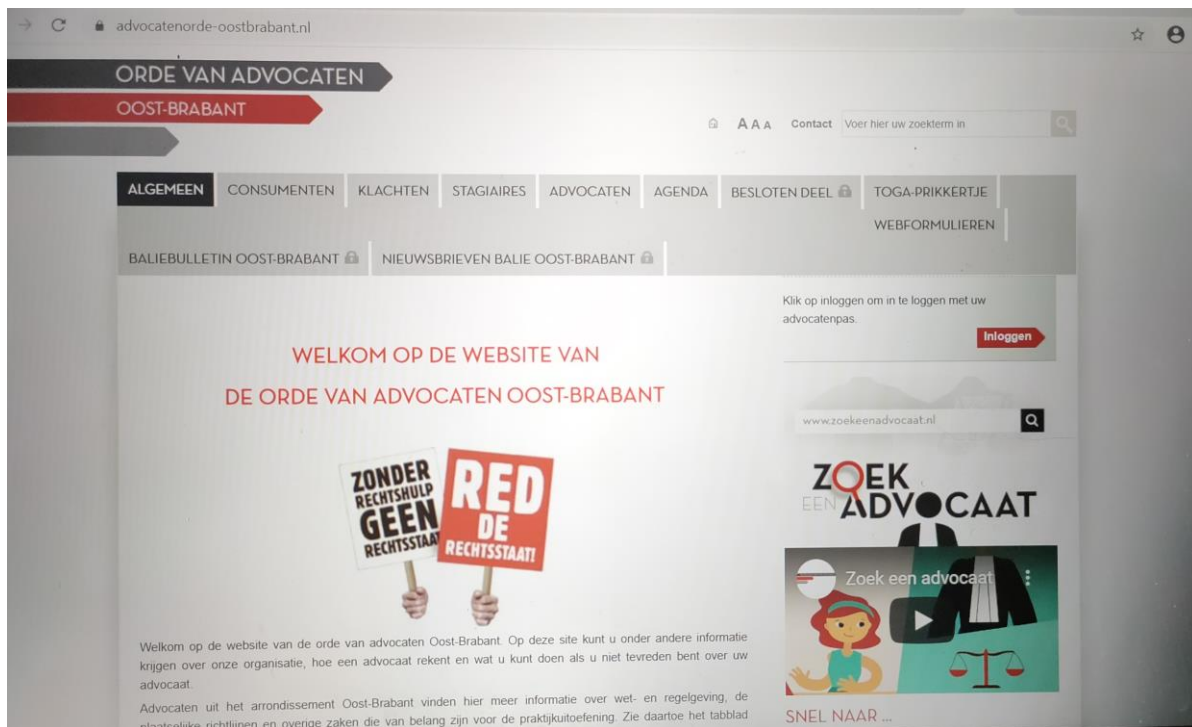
advocatenorde-oostbrabant.nl

ORDE VAN ADVOCATEN
OOST-BRABANT

AAA Contact Voer hier uw zoekterm in

ALGEMEEN CONSUMENTEN KLACHTEN STAGIAIRES ADVOCATEN AGENDA BESLOTEN DEEL TOGA-PRIKKERTJE WEBFORMULIEREN
BALIEBULLETIN OOST-BRABANT NIEUWSBRIEVEN BALIE OOST-BRABANT

WELKOM OP DE WEBSITE VAN
DE ORDE VAN ADVOCATEN OOST-BRABANT

ZONDER RECHTSHULP GEEN RECHTSSTAAT

RED DE RECHTSSTAAT!

Welkom op de website van de orde van advocaten Oost-Brabant. Op deze site kunt u onder andere informatie krijgen over onze organisatie, hoe een advocaat rekent en wat u kunt doen als u niet tevreden bent over uw advocaat.

Advocaten uit het arrondissement Oost-Brabant vinden hier meer informatie over wet- en regelgeving, de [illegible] richtlijnen en overige zaken die van belang zijn voor de praktijkuitoefening. Zie daartoe het tabblad

Klik op inloggen om in te loggen met uw advocatenpas.

Inloggen

www.zoekeenadvocaat.nl

ZOEK EEN ADVOCAAT

Zoek een advocaat

SNEL NAAR ...